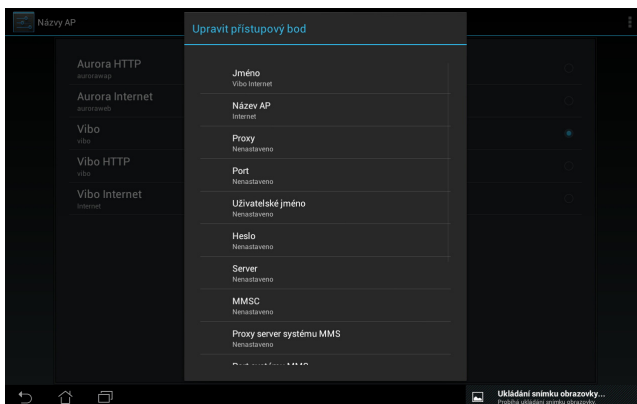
Názvy AP

Aurora HTTP
aurorawap

Aurora Internet
auroraweb

Vibo
vibo

Vibo HTTP
vibo

Vibo Internet
internet

Upravit přístupový bod

Jméno
Vibo Internet

Název AP
internet

Proxy
Nenastaveno

Port
Nenastaveno

Uživatelské jméno
Nenastaveno

Heslo
Nenastaveno

Server
Nenastaveno

MMSC
Nenastaveno

Proxy server systému MMS
Nenastaveno

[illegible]

Ukládání snímku obrazovky…
Probíhá ukládání snímku obrazovky.